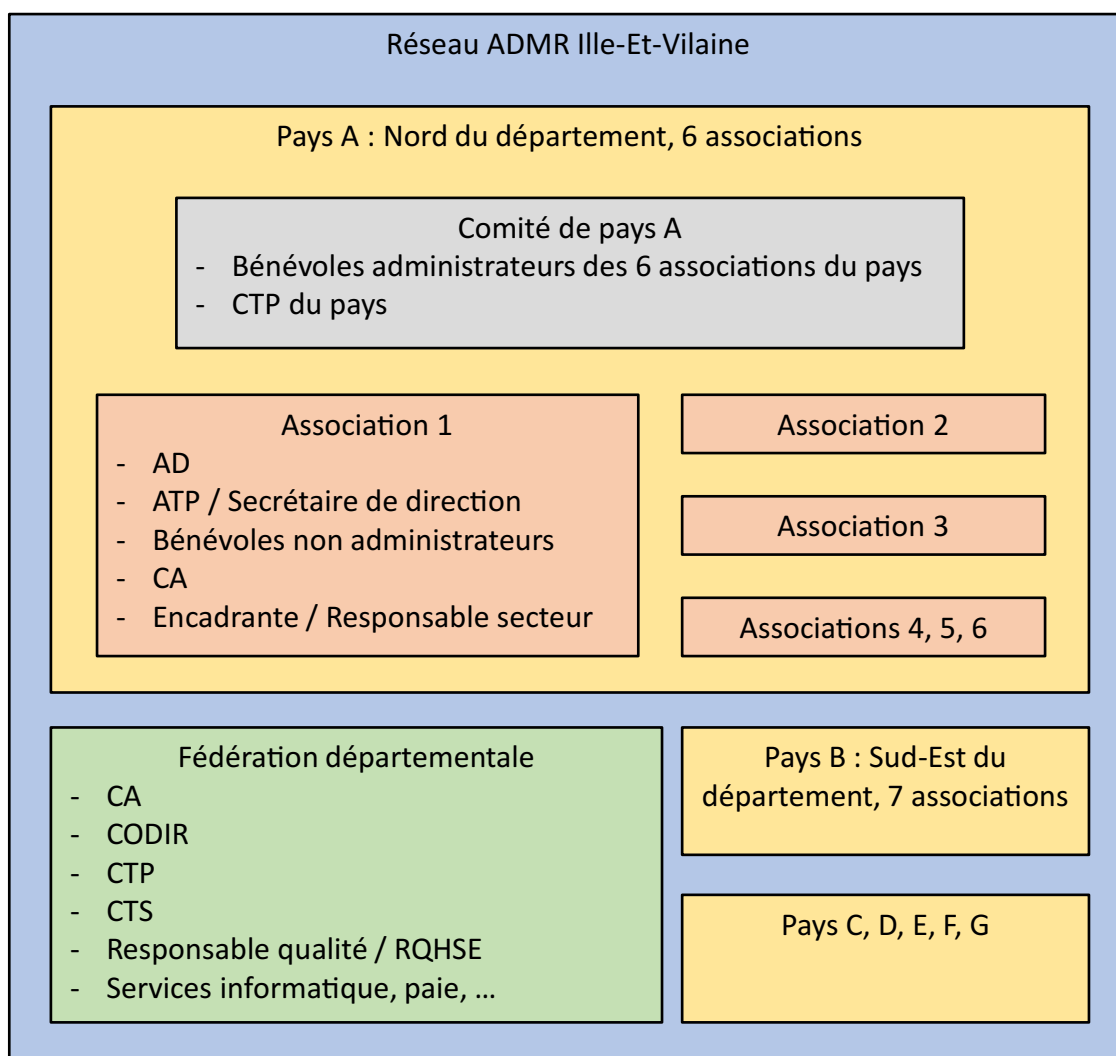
Réseau ADMR Ille-Et-Vilaine

Pays A : Nord du département, 6 associations

Comité de pays A
- Bénévoles administrateurs des 6 associations du pays
- CTP du pays

Association 1
- AD
- ATP / Secrétaire de direction
- Bénévoles non administrateurs
- CA
- Encadrante / Responsable secteur

Association 2

Association 3

Associations 4, 5, 6

Fédération départementale
- CA
- CODIR
- CTP
- CTS
- Responsable qualité / RQHSE
- Services informatique, paie, …

Pays B : Sud-Est du département, 7 associations

Pays C, D, E, F, G